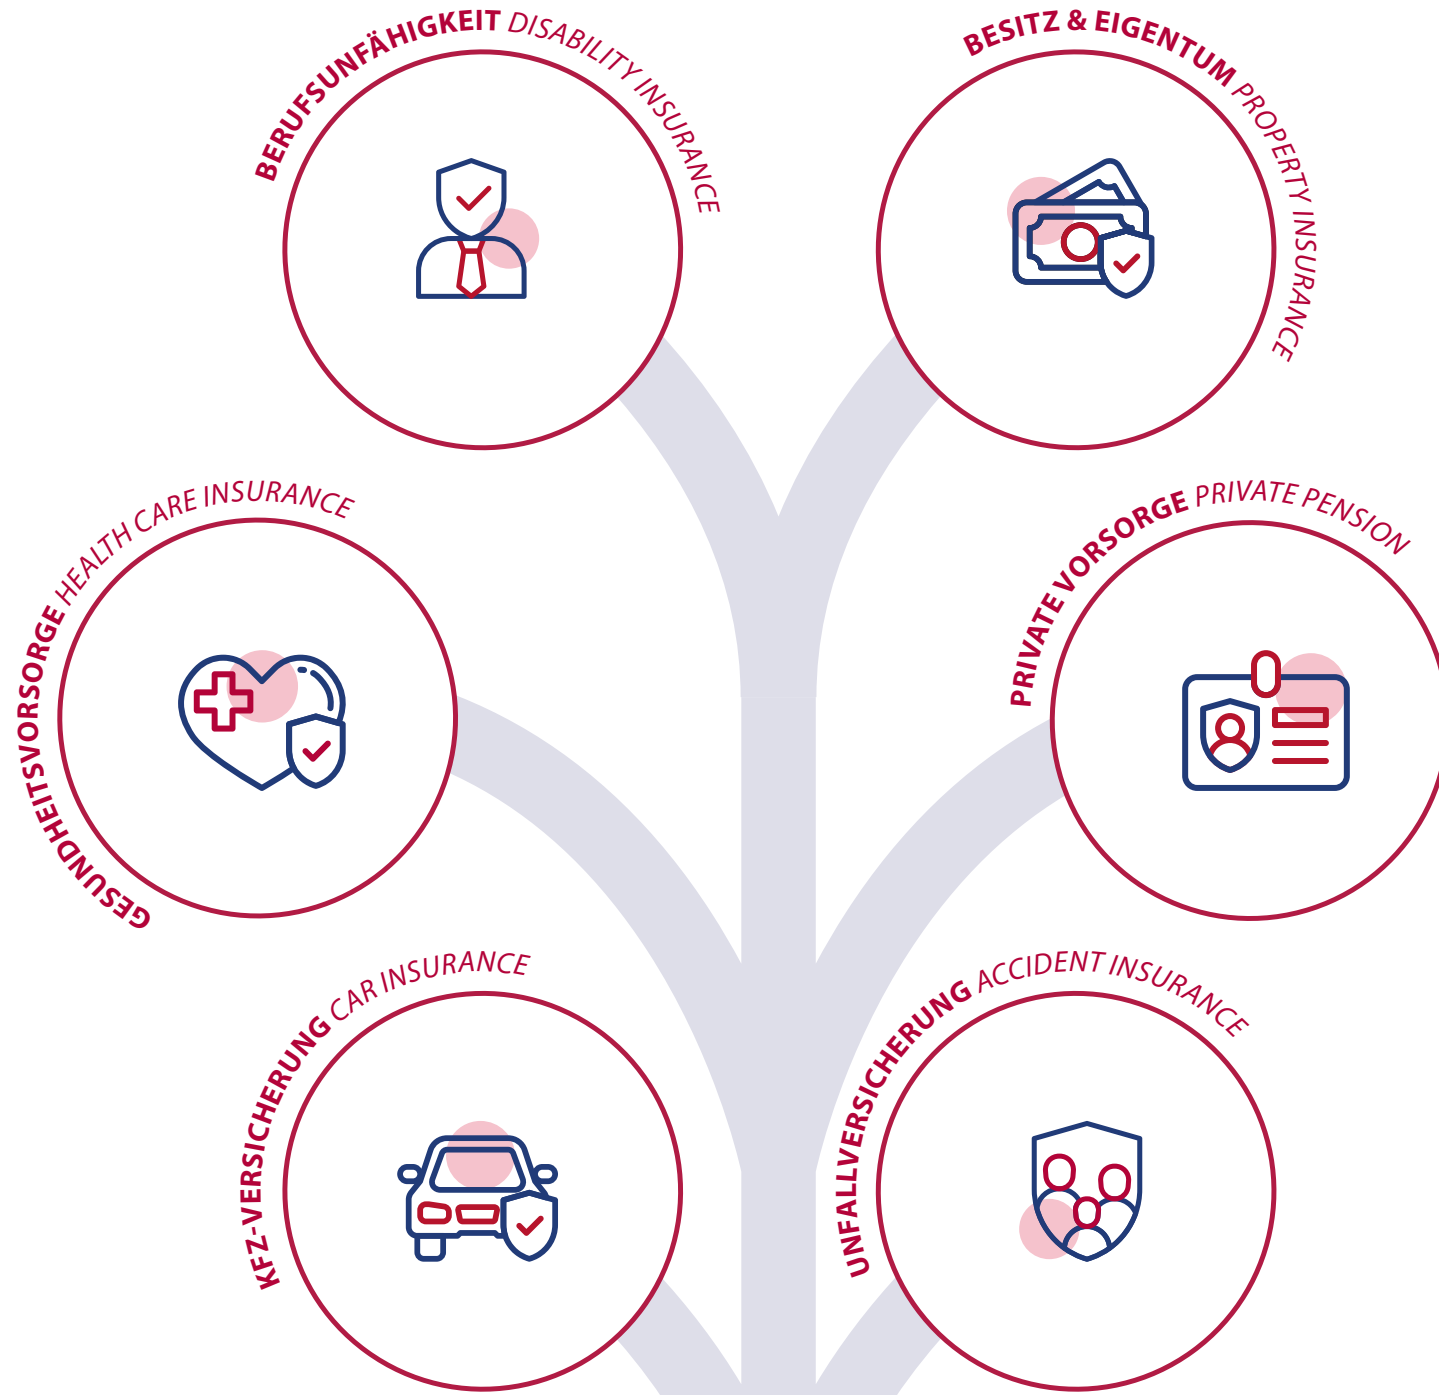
BERUFSUNFÄHIGKEIT DISABILITY INSURANCE

BESITZ & EIGENTUM PROPERTY INSURANCE

GESUNDHEITSVORSORGE HEALTH CARE INSURANCE

PRIVATE VORSORGE PRIVATE PENSION

KFZ-VERSICHERUNG CAR INSURANCE

UNFALLVERSICHERUNG ACCIDENT INSURANCE